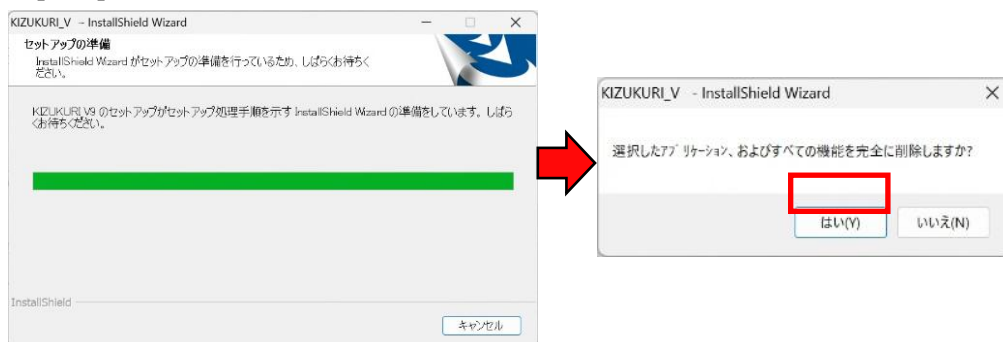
KIZUKURI_V - InstallShield Wizard

セットアップの準備

InstallShield Wizard がセットアップの準備を行っているため、しばらくお待ちください。

KIZUKURI V9 のセットアップがセットアップ処理手順を示す InstallShield Wizard の準備をしています。しばらくお待ちください。

InstallShield

キャンセル

KIZUKURI_V - InstallShield Wizard

選択したアプリケーション、およびすべての機能を完全に削除しますか?

はい(Y)

いいえ(N)